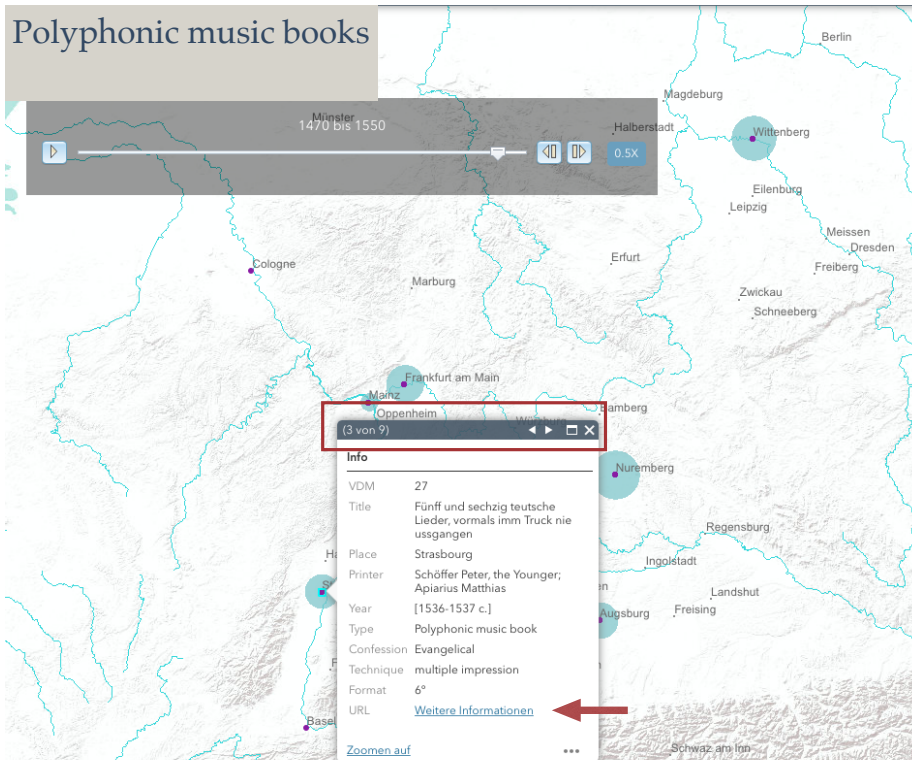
Polyphonic music books

Münster
1470 bis 1550
0.5X

Berlin
Magdeburg
Halberstadt
Wittenberg
Eilenburg
Leipzig
Meissen
Dresden
Freiberg
Erfurt
Zwickau
Schneeberg
Cologne
Marburg
Frankfurt am Main
Mainz
Oppenheim
Bamberg
Nuremberg
Regensburg
Ingolstadt
Landshut
Freising
Augsburg
Basel
Schwaz an Inn

(3 von 9)

Info

| | |
|---|---|
| VDM | 27 |
| Title | Fünff und sechzig teutsche Lieder, vormals imm Truck nie ussgangen |
| Place | Strasbourg |
| Printer | Schöffer Peter, the Younger; Apiarius Matthias |
| Year | [1536-1537 c.] |
| Type | Polyphonic music book |
| Confession | Evangelical |
| Technique | multiple impression |
| Format | 6° |
| URL | Weitere Informationen |

Zoomen auf
...